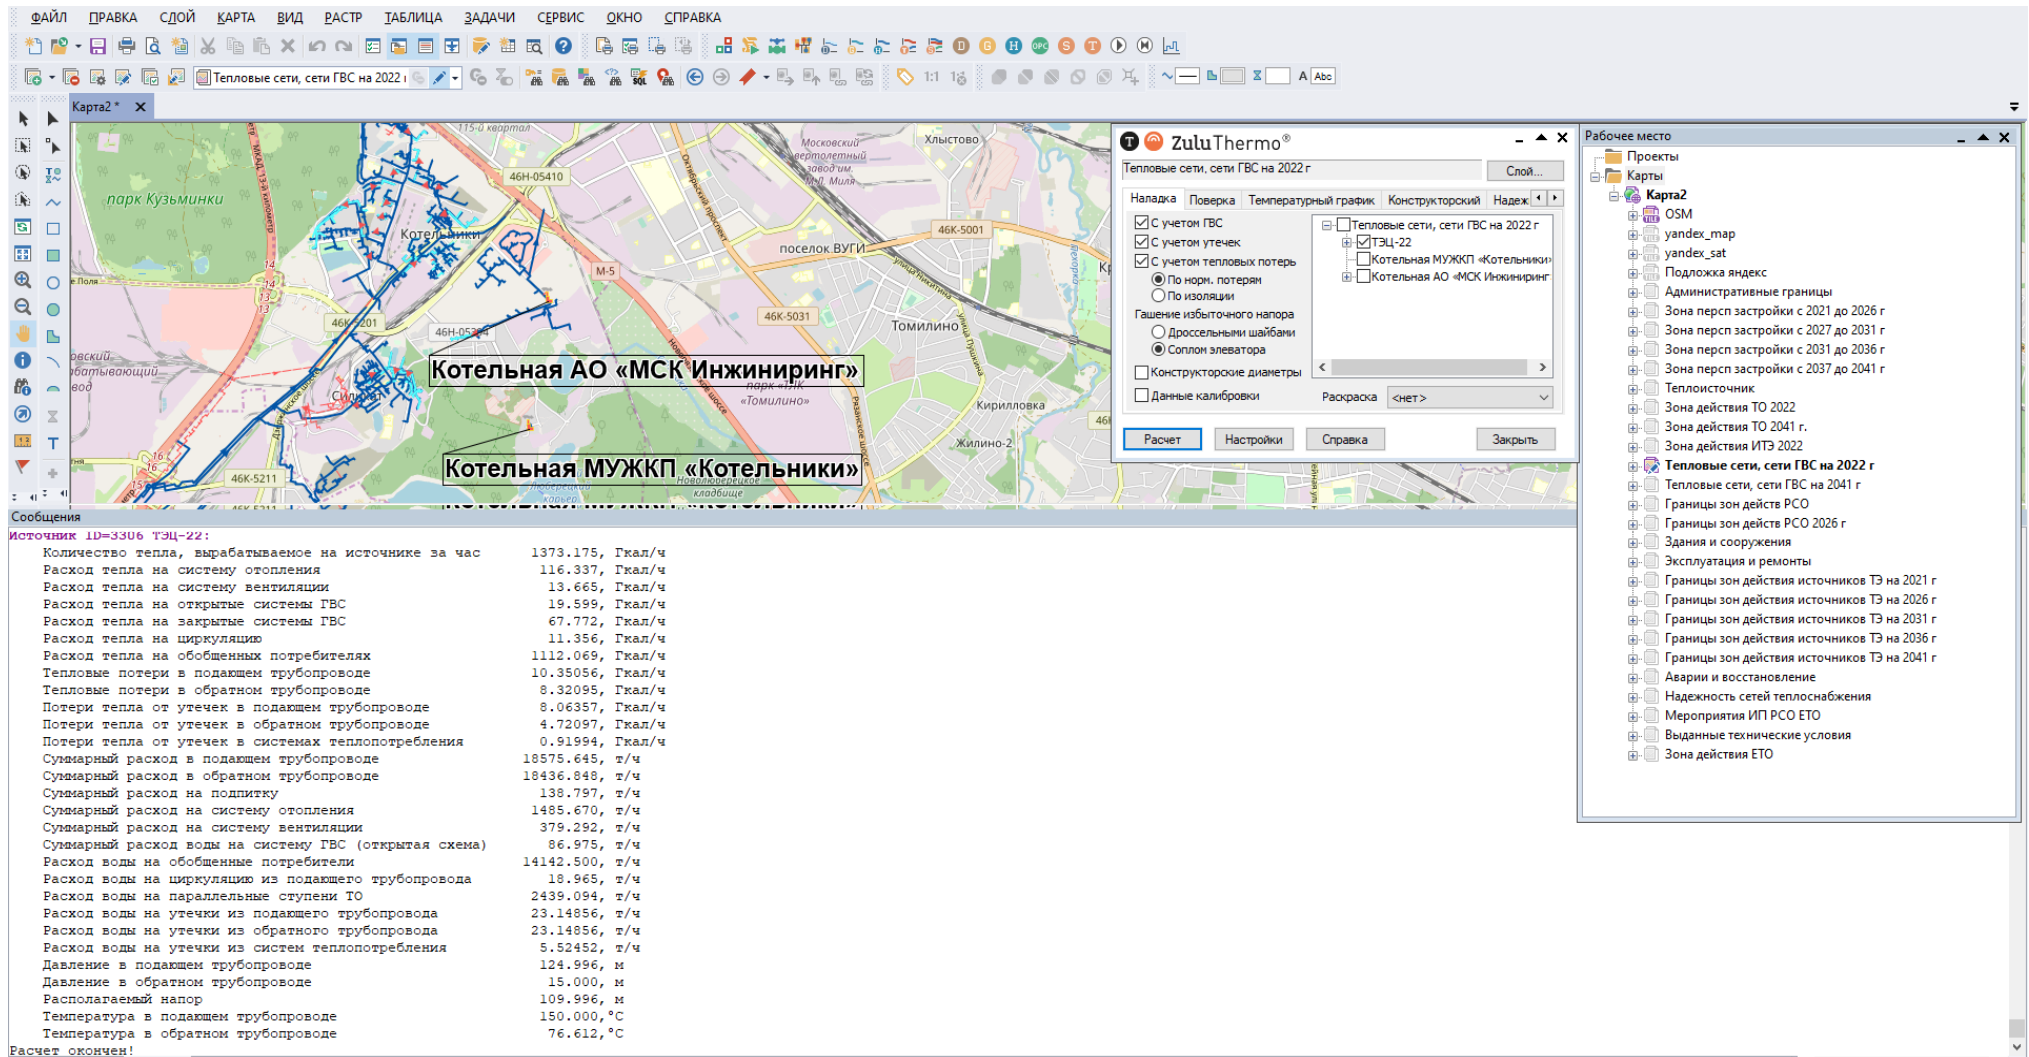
ФАЙЛ ПРАВКА СЛОЙ КАРТА ВИД РАСТР ТАБЛИЦА ЗАДАЧИ СЕРВИС ОКНО СПРАВКА

Тепловые сети, сети ГВС на 2022 г

1:1

A Abc

Карта2 *

парк Кузьминки

115-й квартал

46Н-05410

Котельники

М-5

46К-5201

46Н-05364

46К-5031

46К-5001

посёлок ВУГИ

Томилино

Хлыстово

Московский вертолетный завод им. М.Л. Миля

Котельная АО «МСК Инжиниринг»

Котельная МУЖКП «Котельники»

парк «ТЛК «Томилино»

Кирилловка

Жилино-2

46К-5211

Новолюберецкое кладбище

Сообщения

Источник ID=3306 ТЭЦ-22:
Количество тепла, вырабатываемое на источнике за час 1373.175, Гкал/ч
Расход тепла на систему отопления 116.337, Гкал/ч
Расход тепла на систему вентиляции 13.665, Гкал/ч
Расход тепла на открытые системы ГВС 19.599, Гкал/ч
Расход тепла на закрытые системы ГВС 67.772, Гкал/ч
Расход тепла на циркуляцию 11.356, Гкал/ч
Расход тепла на обобщенных потребителях 1112.069, Гкал/ч
Тепловые потери в подающем трубопроводе 10.35056, Гкал/ч
Тепловые потери в обратном трубопроводе 8.32095, Гкал/ч
Потери тепла от утечек в подающем трубопроводе 8.06357, Гкал/ч
Потери тепла от утечек в обратном трубопроводе 4.72097, Гкал/ч
Потери тепла от утечек в системах теплопотребления 0.91994, Гкал/ч
Суммарный расход в подающем трубопроводе 18575.645, т/ч
Суммарный расход в обратном трубопроводе 18436.848, т/ч
Суммарный расход на подпитку 138.797, т/ч
Суммарный расход на систему отопления 1485.670, т/ч
Суммарный расход на систему вентиляции 379.292, т/ч
Суммарный расход воды на систему ГВС (открытая схема) 86.975, т/ч
Расход воды на обобщенные потребители 14142.500, т/ч
Расход воды на циркуляцию из подающего трубопровода 18.965, т/ч
Расход воды на параллельные ступени ТО 2439.094, т/ч
Расход воды на утечки из подающего трубопровода 23.14856, т/ч
Расход воды на утечки из обратного трубопровода 23.14856, т/ч
Расход воды на утечки из систем теплопотребления 5.52452, т/ч
Давление в подающем трубопроводе 124.996, м
Давление в обратном трубопроводе 15.000, м
Располагаемый напор 109.996, м
Температура в подающем трубопроводе 150.000,°C
Температура в обратном трубопроводе 76.612,°C
Расчет окончен!

ZuluThermo®
Тепловые сети, сети ГВС на 2022 г
Слой...
Наладка | Поверка | Температурный график | Конструкторский | Надеж
С учетом ГВС
С учетом утечек
С учетом тепловых потерь
По норм. потерям
По изоляции
Гашение избыточного напора
Дроссельными шайбами
Соплом элеватора
Конструкторские диаметры
Данные калибровки
Тепловые сети, сети ГВС на 2022 г
ТЭЦ-22
Котельная МУЖКП «Котельники»
Котельная АО «МСК Инжиниринг
Раскраска <нет>
Расчет | Настройки | Справка | Закрыть

Рабочее место
Проекты
Карты
Карта2
OSM
yandex_map
yandex_sat
Подложка яндекс
Административные границы
Зона персп застройки с 2021 до 2026 г
Зона персп застройки с 2027 до 2031 г
Зона персп застройки с 2031 до 2036 г
Зона персп застройки с 2037 до 2041 г
Теплоисточник
Зона действия ТО 2022
Зона действия ТО 2041 г.
Зона действия ИТЭ 2022
Тепловые сети, сети ГВС на 2022 г
Тепловые сети, сети ГВС на 2041 г
Границы зон действ РСО
Границы зон действ РСО 2026 г
Здания и сооружения
Эксплуатация и ремонты
Границы зон действия источников ТЭ на 2021 г
Границы зон действия источников ТЭ на 2026 г
Границы зон действия источников ТЭ на 2031 г
Границы зон действия источников ТЭ на 2036 г
Границы зон действия источников ТЭ на 2041 г
Аварии и восстановление
Надежность сетей теплоснабжения
Мероприятия ИП РСО ЕТО
Выданные технические условия
Зона действия ЕТО